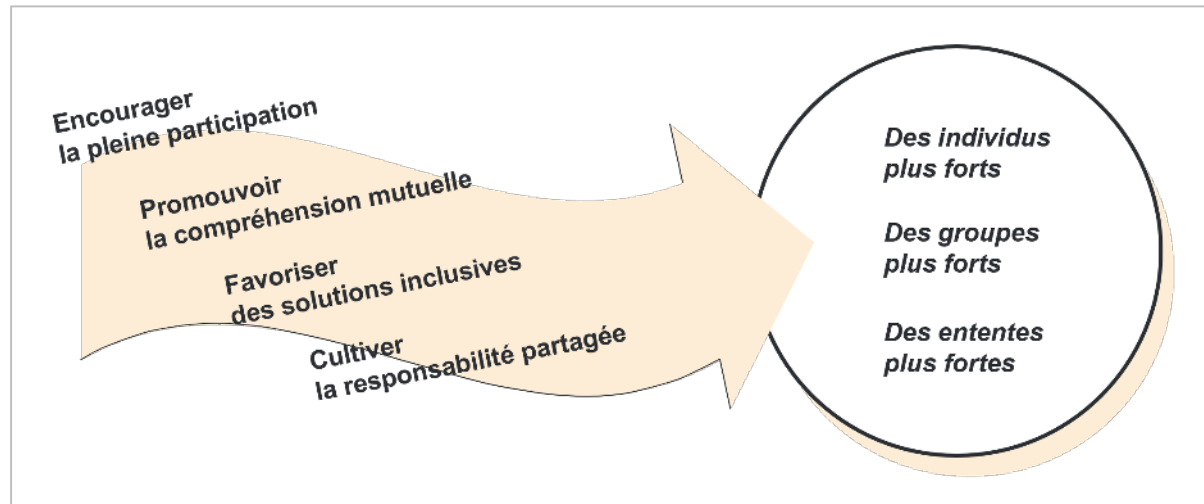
Encourager
la pleine participation

Promouvoir
la compréhension mutuelle

Favoriser
des solutions inclusives

Cultiver
la responsabilité partagée

Des individus
plus forts

Des groupes
plus forts

Des ententes
plus fortes